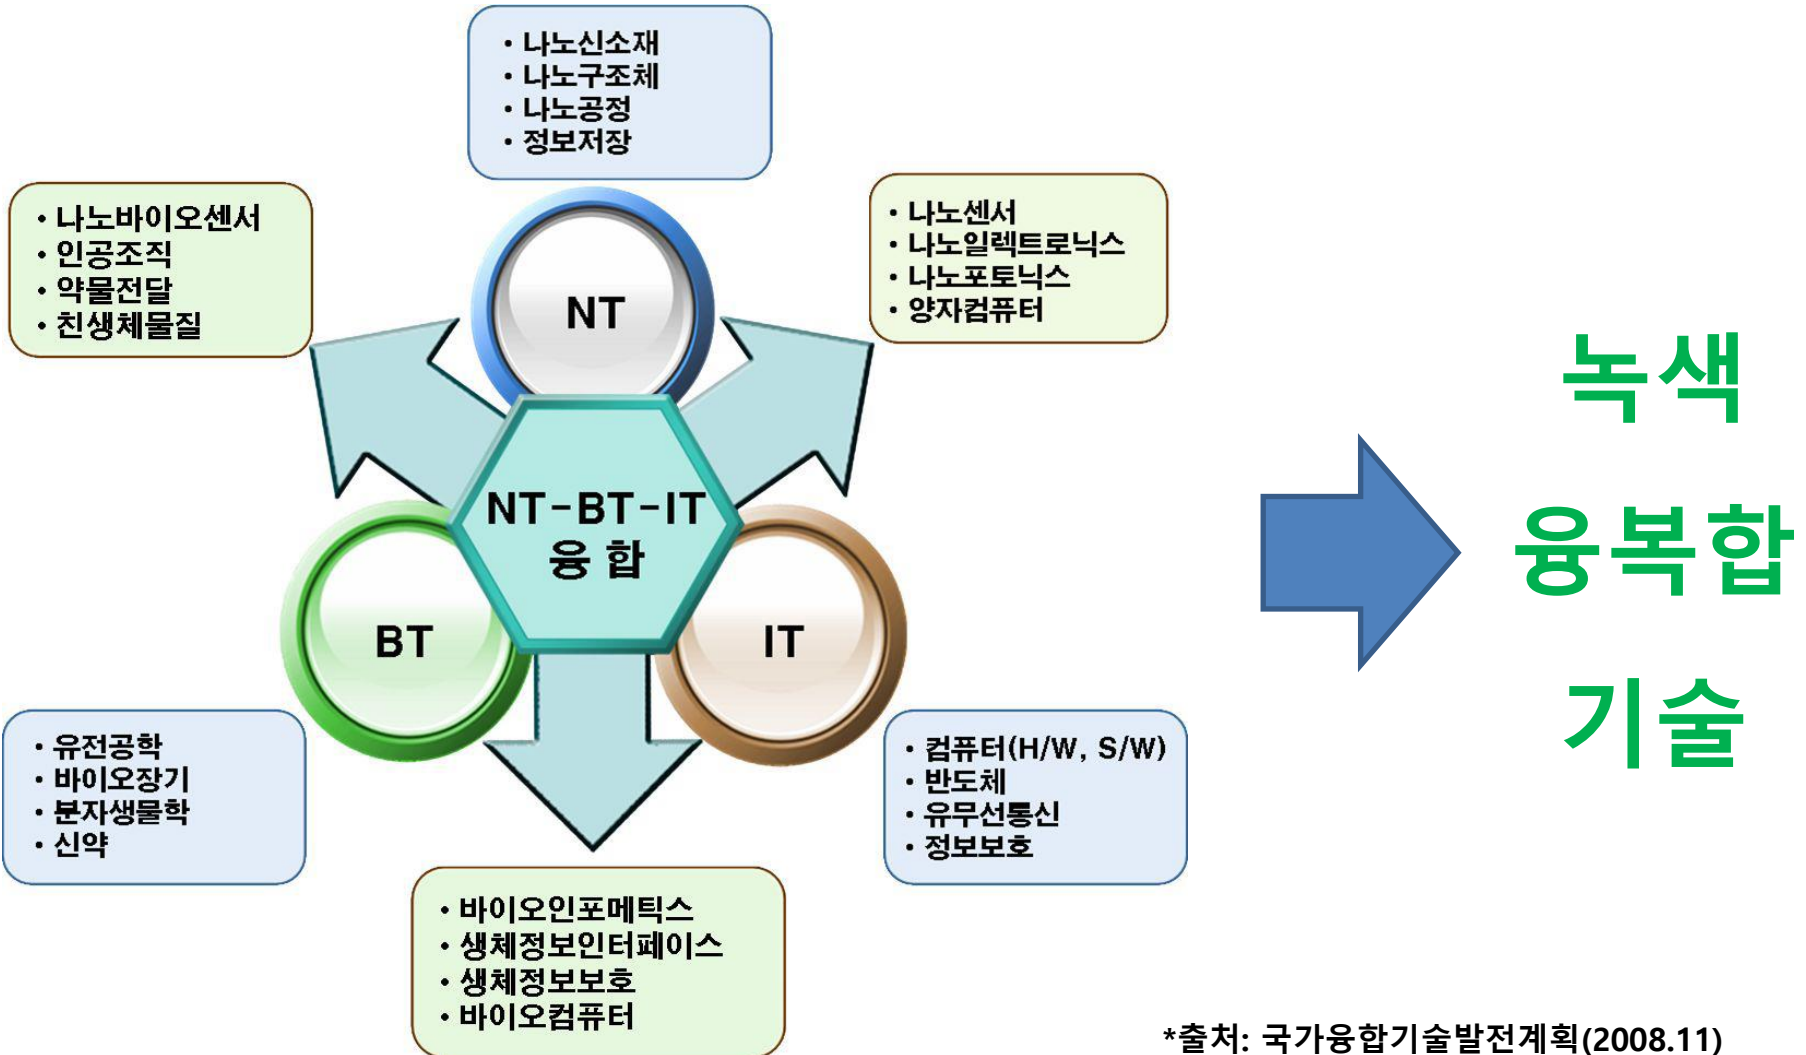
• 나노신소재
• 나노구조체
• 나노공정
• 정보저장

• 나노바이오센서
• 인공조직
• 약물전달
• 친생체물질

• 나노센서
• 나노일렉트로닉스
• 나노포토닉스
• 양자컴퓨터

NT

NT-BT-IT
융 합

BT

IT

• 유전공학
• 바이오장기
• 분자생물학
• 신약

• 컴퓨터(H/W, S/W)
• 반도체
• 유무선통신
• 정보보호

• 바이오인포메틱스
• 생체정보인터페이스
• 생체정보보호
• 바이오컴퓨터

녹색
융복합
기술

*출처: 국가융합기술발전계획(2008.11)